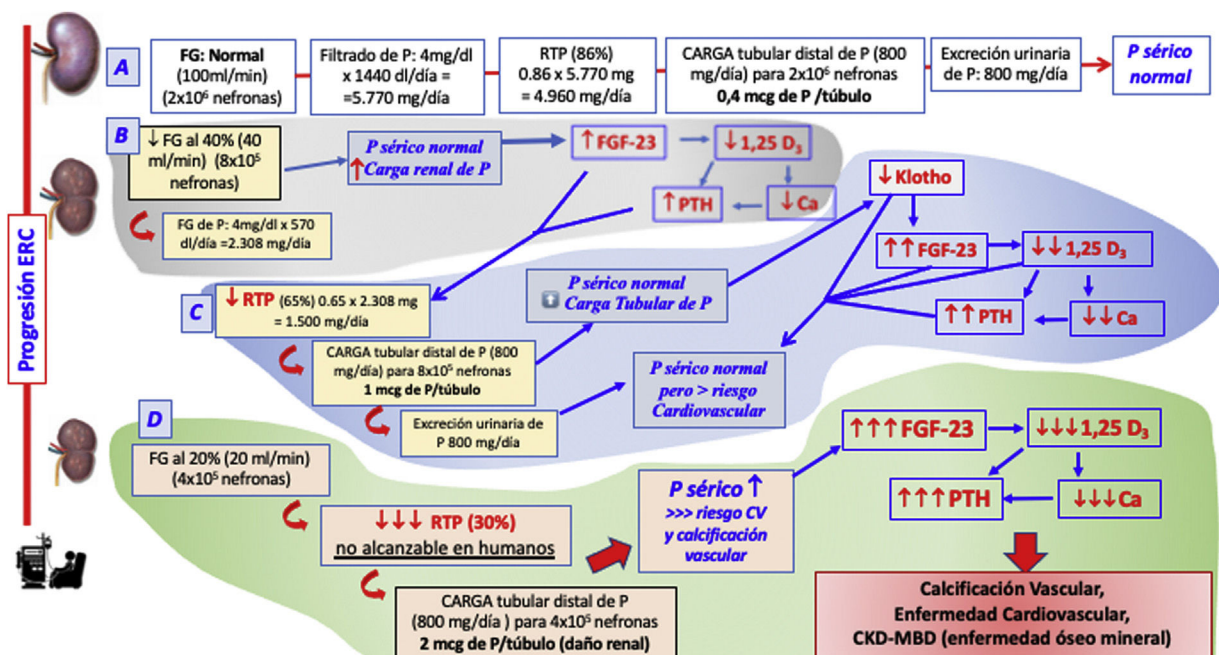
Progresión ERC

A

FG: Normal (100ml/min) ($2x10^6$ nefronas)

Filtrado de P: 4mg/dl x 1440 dl/día = =5.770 mg/día

RTP (86%) 0.86 x 5.770 mg = 4.960 mg/día

CARGA tubular distal de P (800 mg/día) para $2x10^6$ nefronas 0,4 mcg de P /túbulo

Excreción urinaria de P: 800 mg/día

P sérico normal

B

↓ FG al 40% (40 ml/min) ($8x10^5$ nefronas)

FG de P: 4mg/dl x 570 dl/día =2.308 mg/día

P sérico normal ↑Carga renal de P

↑FGF-23

↓1,25 $D_3$

↑PTH

↓Ca

↓Klotho

↑↑FGF-23

↓↓1,25 $D_3$

↑↑PTH

↓↓Ca

C

↓RTP (65%) 0.65 x 2.308 mg = 1.500 mg/día

P sérico normal Carga Tubular de P

CARGA tubular distal de P (800 mg/día) para $8x10^5$ nefronas 1 mcg de P/túbulo

Excreción urinaria de P 800 mg/día

P sérico normal pero > riesgo Cardiovascular

D

FG al 20% (20 ml/min) ($4x10^5$ nefronas)

↓↓↓ RTP (30%) no alcanzable en humanos

CARGA tubular distal de P (800 mg/día ) para $4x10^5$ nefronas 2 mcg de P/túbulo (daño renal)

P sérico↑ >>> riesgo CV y calcificación vascular

↑↑↑FGF-23

↓↓↓1,25 $D_3$

↑↑↑PTH

↓↓↓Ca

Calcificación Vascular, Enfermedad Cardiovascular, CKD-MBD (enfermedad óseo mineral)